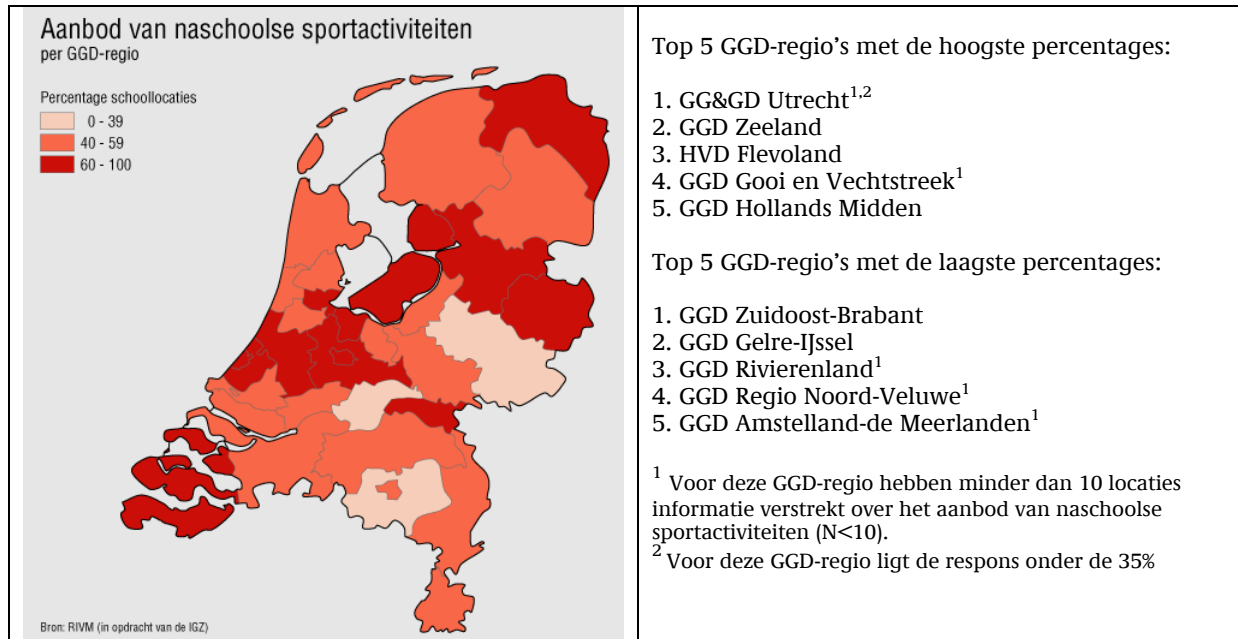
Aanbod van naschoolse sportactiviteiten
per GGD-regio

Percentage schoollocaties
0 - 39
40 - 59
60 - 100

Bron: RIVM (in opdracht van de IGZ)

Top 5 GGD-regio's met de hoogste percentages:

1. GG&GD Utrecht$^{1,2}$
2. GGD Zeeland
3. HVD Flevoland
4. GGD Gooi en Vechtstreek$^{1}$
5. GGD Hollands Midden

Top 5 GGD-regio's met de laagste percentages:

1. GGD Zuidoost-Brabant
2. GGD Gelre-IJssel
3. GGD Rivierenland$^{1}$
4. GGD Regio Noord-Veluwe$^{1}$
5. GGD Amstelland-de Meerlanden$^{1}$

$^{1}$ Voor deze GGD-regio hebben minder dan 10 locaties informatie verstrekt over het aanbod van naschoolse sportactiviteiten (N<10).
$^{2}$ Voor deze GGD-regio ligt de respons onder de 35%